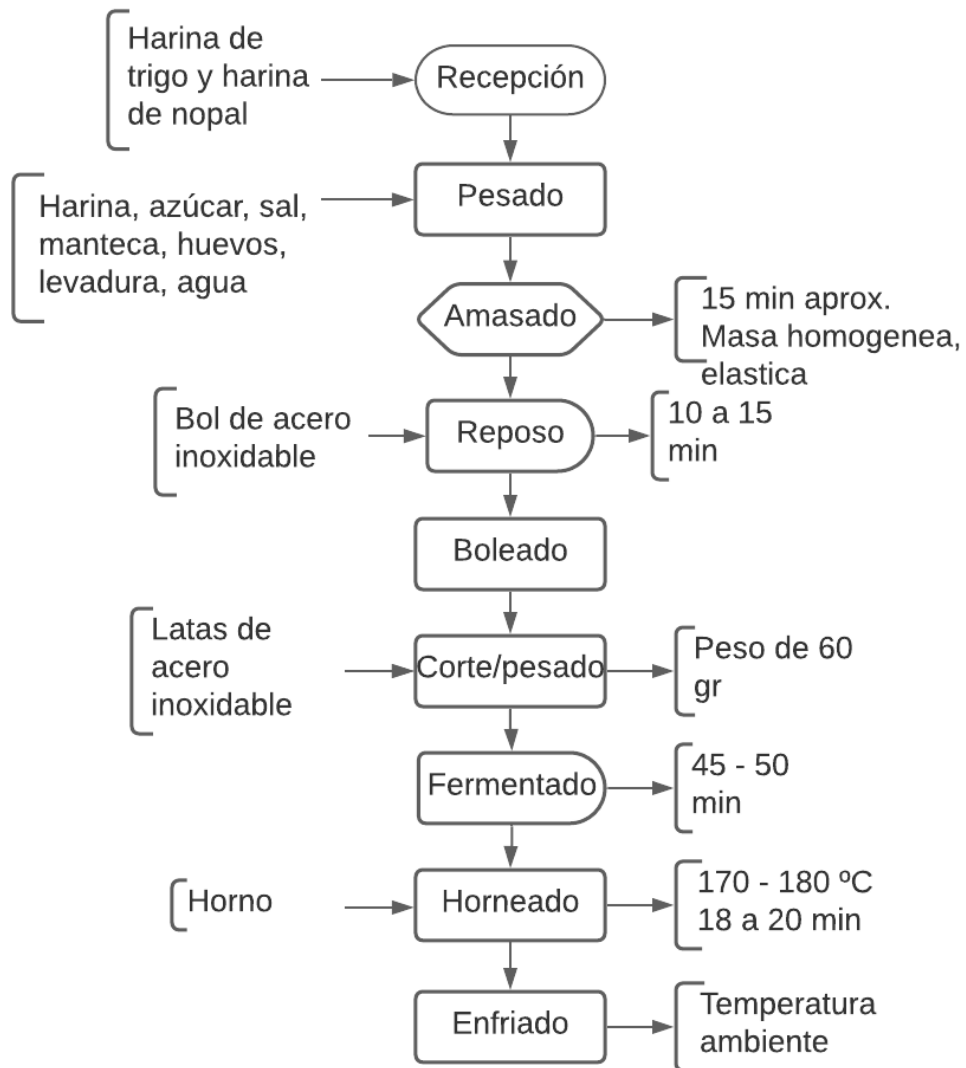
Harina de trigo y harina de nopal

Recepción

Harina, azúcar, sal, manteca, huevos, levadura, agua

Pesado

Amasado

15 min aprox. Masa homogenea, elastica

Bol de acero inoxidable

Reposo

10 a 15 min

Boleado

Latas de acero inoxidable

Corte/pesado

Peso de 60 gr

Fermentado

45 - 50 min

Horno

Horneado

170 - 180 ºC 18 a 20 min

Enfriado

Temperatura ambiente